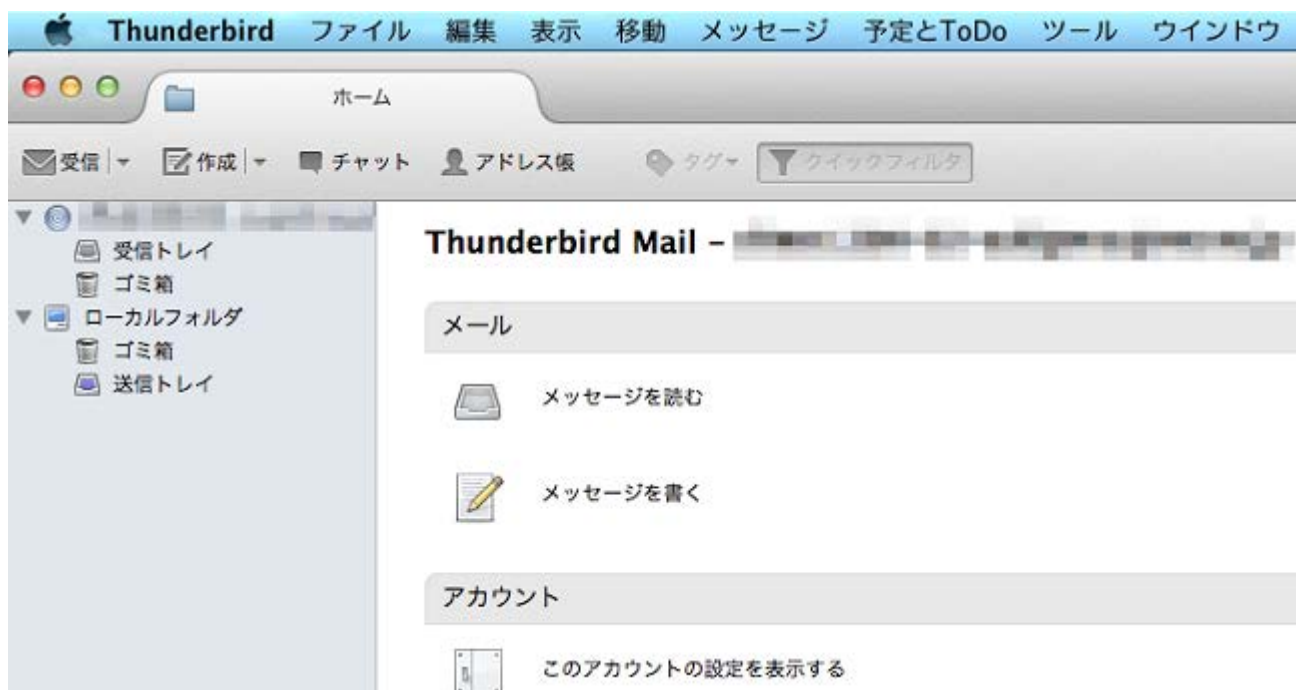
Thunderbird ファイル 編集 表示 移動 メッセージ 予定とToDo ツール ウインドウ

ホーム

受信 作成 チャット アドレス帳 タグ クイックフィルタ

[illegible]
受信トレイ
ゴミ箱
ローカルフォルダ
ゴミ箱
送信トレイ

Thunderbird Mail – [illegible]

メール

メッセージを読む

メッセージを書く

アカウント

このアカウントの設定を表示する